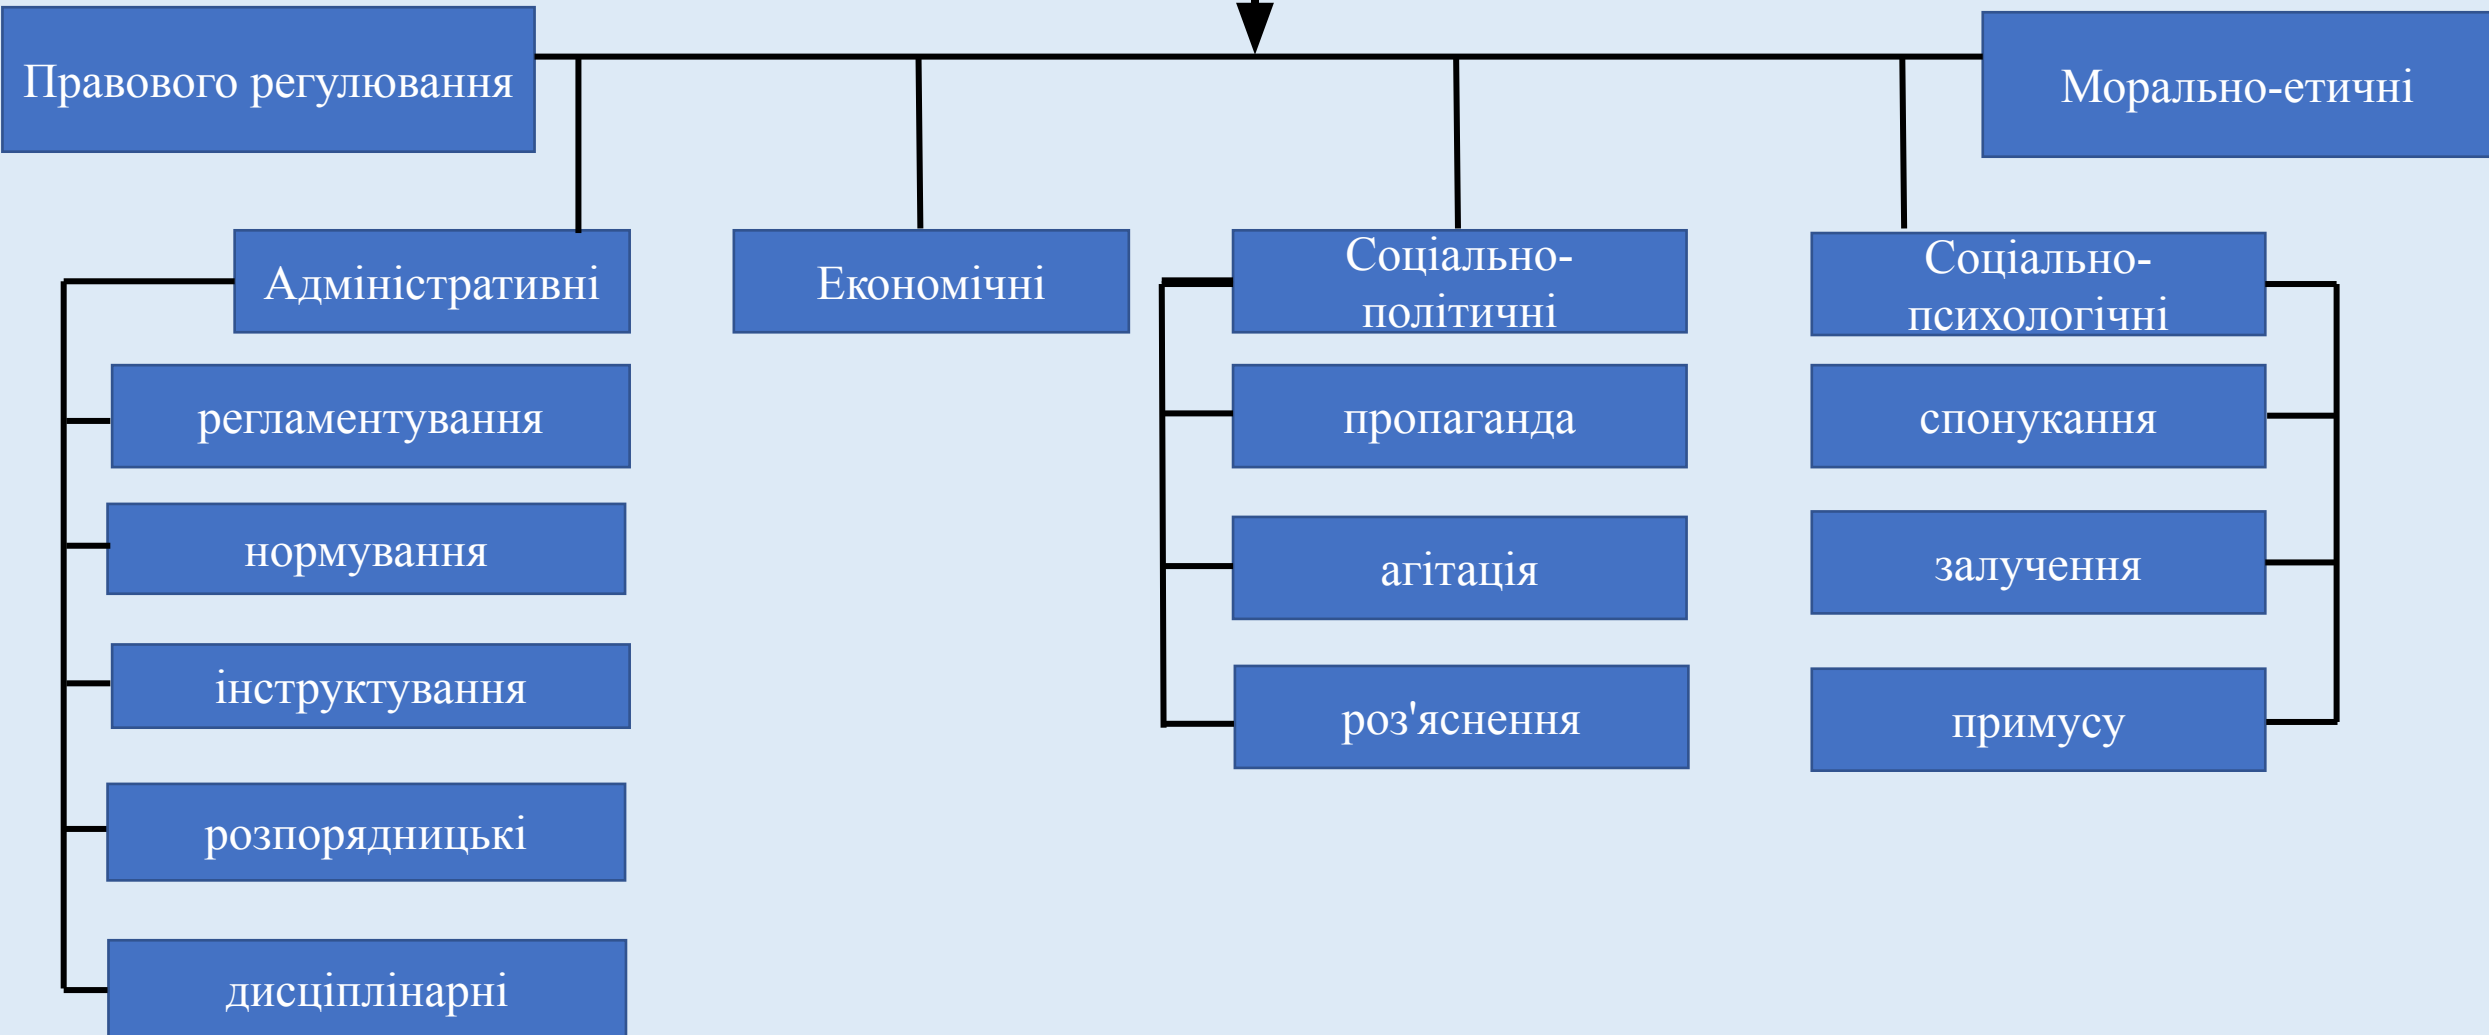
Правового регулювання

Морально-етичні

Адміністративні

Економічні

Соціально-політичні

Соціально-психологічні

регламентування

нормування

інструктування

розпорядницькі

дисциплінарні

пропаганда

агітація

роз'яснення

спонукання

залучення

примусу